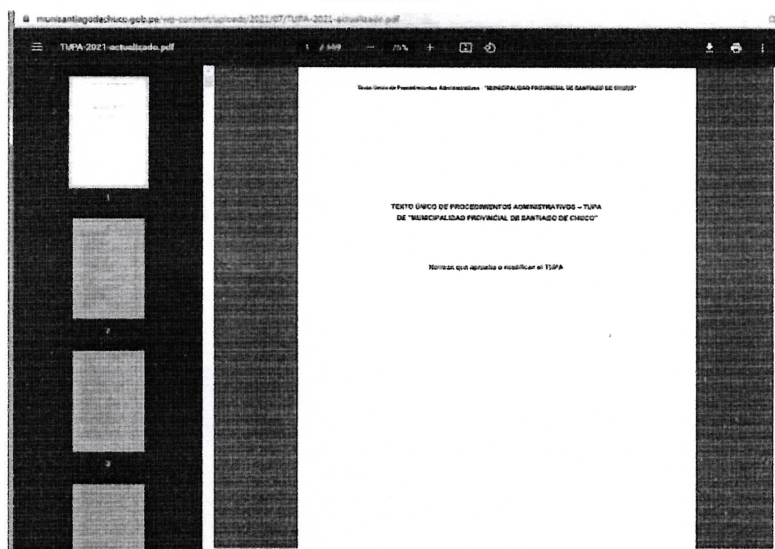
munisantiagodechuco.gob.pe/wp-content/uploads/2021/07/TUPA-2021-actualizado.pdf

TUPA-2021-actualizado.pdf

1 / 169 — 75% +

Texto Único de Procedimientos Administrativos "MUNICIPALIDAD PROVINCIAL DE SANTIAGO DE CHUCO"

TEXTO ÚNICO DE PROCEDIMIENTOS ADMINISTRATIVOS – TUPA DE "MUNICIPALIDAD PROVINCIAL DE SANTIAGO DE CHUCO"

Normas que aprueba o modifican el TUPA

1

2

3